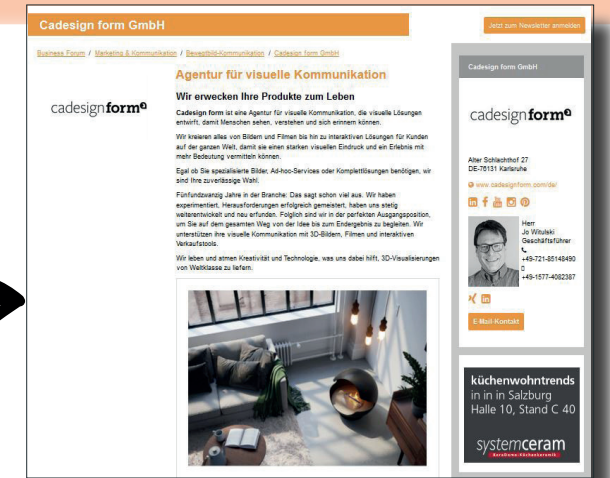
Cadesign form GmbH

Jetzt zum Newsletter anmelden

Business Forum / Marketing & Kommunikation / Bewegtbild-Kommunikation / Cadesign form GmbH

cadesignform

Agentur für visuelle Kommunikation

Wir erwecken Ihre Produkte zum Leben

Cadesign form ist eine Agentur für visuelle Kommunikation, die visuelle Lösungen entwirft, damit Menschen sehen, verstehen und sich erinnern können.

Wir kreieren alles von Bildern und Filmen bis hin zu interaktiven Lösungen für Kunden auf der ganzen Welt, damit sie einen starken visuellen Eindruck und ein Erlebnis mit mehr Bedeutung vermitteln können.

Egal ob Sie spezialisierte Bilder, Ad-hoc-Services oder Komplettlösungen benötigen, wir sind Ihre zuverlässige Wahl.

Fünfundzwanzig Jahre in der Branche. Das sagt schon viel aus. Wir haben experimentiert, Herausforderungen erfolgreich gemeistert, haben uns stetig weiterentwickelt und neu erfunden. Folglich sind wir in der perfekten Ausgangsposition, um Sie auf dem gesamten Weg von der Idee bis zum Endergebnis zu begleiten. Wir unterstützen Ihre visuelle Kommunikation mit 3D-Bildern, Filmen und interaktiven Verkaufstools.

Wir leben und atmen Kreativität und Technologie, was uns dabei hilft, 3D-Visualisierungen von Weltklasse zu liefern.

Cadesign form GmbH

cadesignform

Alter Schlachthof 27
DE-76131 Karlsruhe

www.cadesignform.com/de/

Herr
Jo Witulski
Geschäftsführer
+49-721-85148490
+49-1577-4082387

E-Mail-Kontakt

küchenwohntrends
in in in Salzburg
Halle 10, Stand C 40

systemceram
Keramik-Küchenkeramik